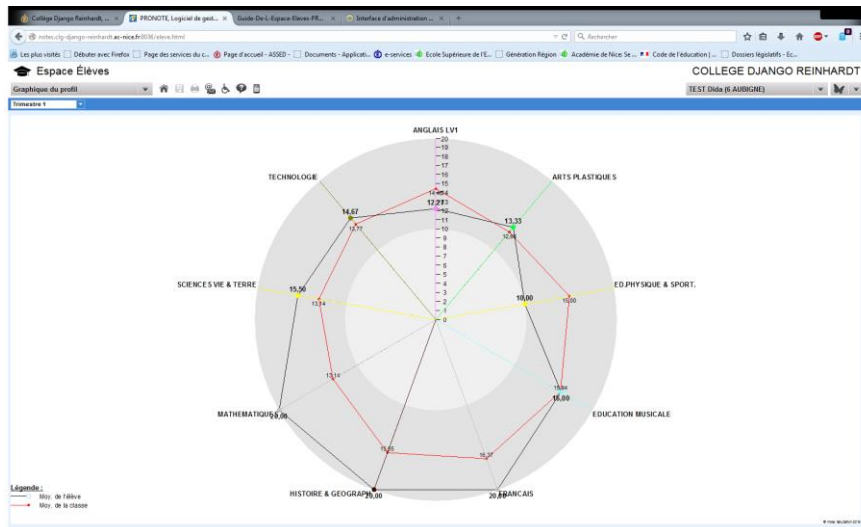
College Django Reinhardt, ... × PRONOTE, Logiciel de gest... × Guide-De-L-Espace-Eleves-PR... × Interface d'administration ... × +

notes.clg-django-reinhardt.ac-nice.fr:8036/eleve.html

Rechercher

Les plus visités | Débuter avec Firefox | Page des services du c... | Page d'accueil - ASSED - | Documents - Applicati... | e-services | Ecole Supérieure de l'E... | Génération Région | Académie de Nice: Se... | Code de l'éducation | ... | Dossiers législatifs - Ec...

Espace Élèves

COLLEGE DJANGO REINHARDT

Graphique du profil

TEST Dida (6 AUBIGNE)

Trimestre 1

ANGLAIS LV1

20
19
18
17
16
15
14
13
12
11
10
9
8
7
6
5
4
3
2
1
0

12,2
14,4

ARTS PLASTIQUES

13,33
12,06

ED.PHYSIQUE & SPORT.

10,00
15,00

EDUCATION MUSICALE

16,00
15,84

FRANCAIS

20,00
16,37

HISTOIRE & GEOGRAPH.

20,00
15,05

MATHEMATIQUES

20,00
13,14

SCIENCES VIE & TERRE

15,50
13,14

TECHNOLOGIE

14,67
13,77

Légende :
Moy. de l'élève
Moy. de la classe

© Index Education